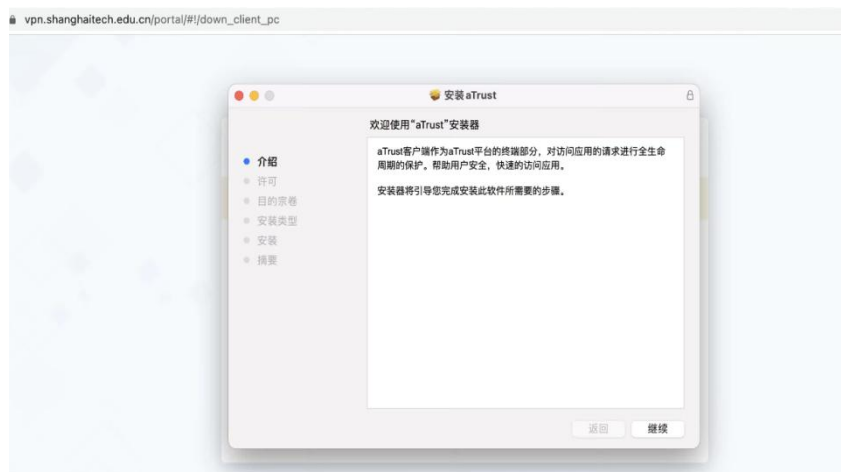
vpn.shanghaitech.edu.cn/portal/#!/down_client_pc

安装aTrust

欢迎使用"aTrust"安装器

介绍
许可
目的宗卷
安装类型
安装
摘要

aTrust客户端作为aTrust平台的终端部分，对访问应用的请求进行全生命周期的保护。帮助用户安全，快速的访问应用。

安装器将引导您完成安装此软件所需要的步骤。

返回
继续